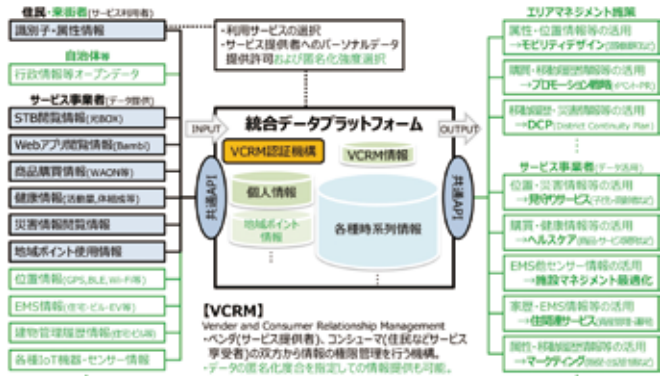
住民・来街者(サービス利用者)
識別子・属性情報
自治体等
行政情報等オープンデータ
サービス事業者(データ提供)
STB閲覧情報(KBOX)
Webアプリ閲覧情報(Bambi)
商品購買情報(WAON等)
健康情報(活動量,体組成等)
災害情報閲覧情報
地域ポイント使用情報
位置情報(GPS,BLE,Wi-Fi等)
EMS情報(住宅・ビル・EV等)
建物管理履歴情報(住宅CU等)
各種IoT機器・センサー情報

・利用サービスの選択
・サービス提供者へのパーソナルデータ提供許可および匿名化強度選択

INPUT
共通API
統合データプラットフォーム
VCRM認証機構
VCRM情報
個人情報
地域ポイント情報
各種時系列情報
OUTPUT
共通API

【VCRM】
Vender and Consumer Relationship Management
・ベンダ(サービス提供者)、コンシューマ(住民などサービス享受者)の双方から情報の権限管理を行う機構。
・データの匿名化度合を指定しての情報提供も可能。

エリアマネジメント推進
属性・位置情報等の活用
→モビリティデザイン(回遊動線など)
購買・移動履歴情報等の活用
→プロモーション戦略(ポイント・PR)
移動履歴・災害情報等の活用
→DCP(District Continuity Plan)
サービス事業者(データ活用)
位置・災害情報等の活用
→見守りサービス(子供・高齢者など)
購買・健康情報等の活用
→ヘルスケア(商品・サービス提案など)
EMS他センサー情報の活用
→施設マネジメント最適化
家歴・EMS情報等の活用
→住関連サービス(再提案・診断)
属性・移動履歴情報等の活用
→マーケティング(商品・店舗開発など)